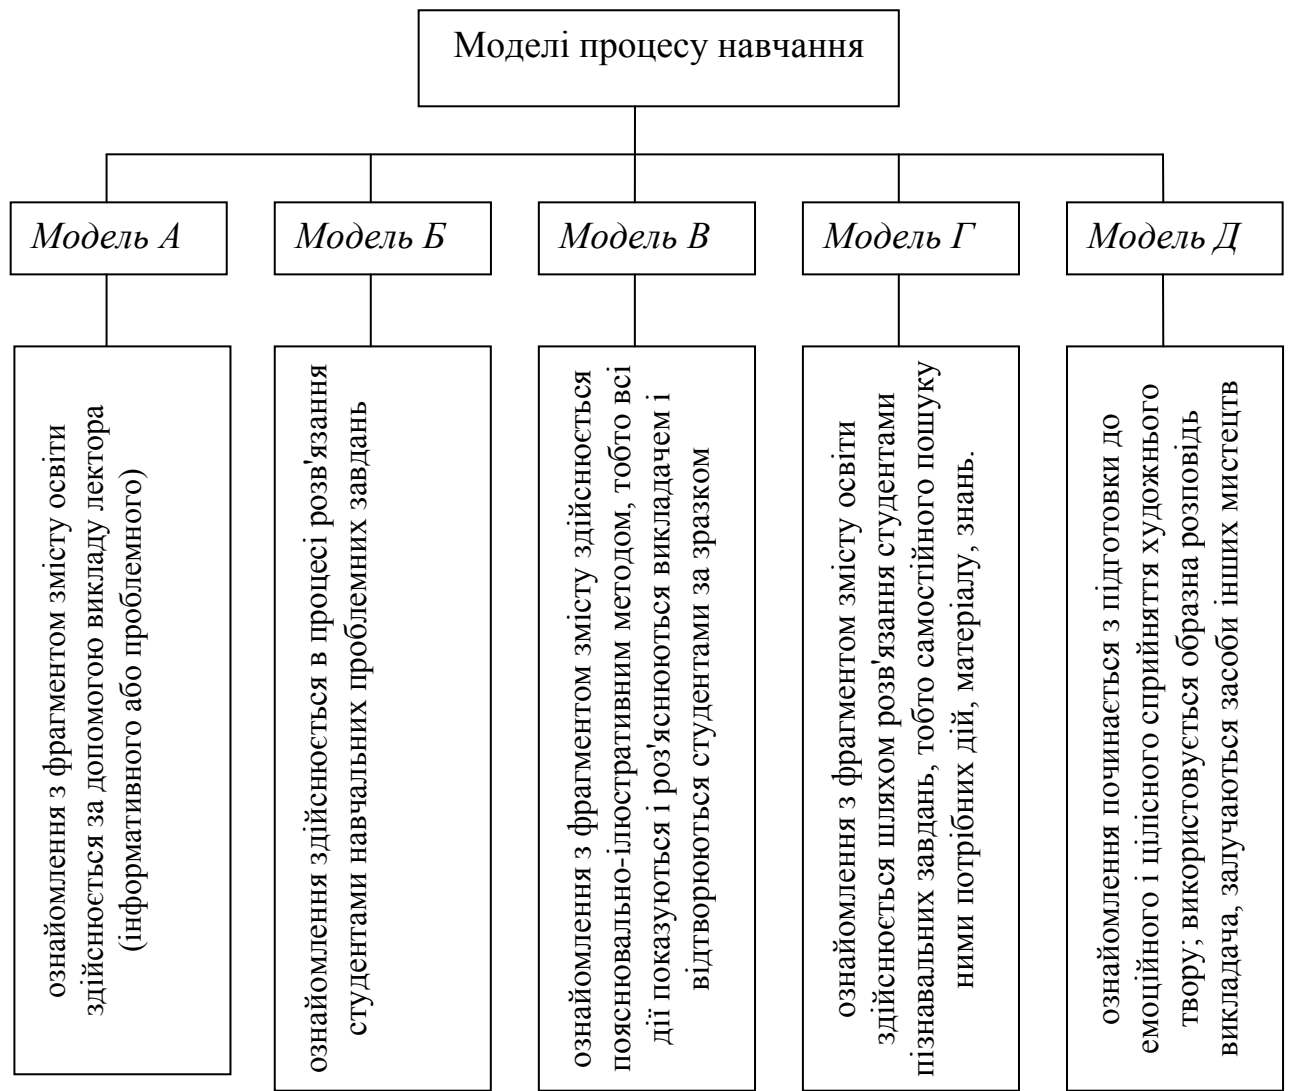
Моделі процесу навчання

*Модель А*

ознайомлення з фрагментом змісту освіти здійснюється за допомогою викладу лектора (інформативного або проблемного)

*Модель Б*

ознайомлення здійснюється в процесі розв'язання студентами навчальних проблемних завдань

*Модель В*

ознайомлення з фрагментом змісту здійснюється пояснювально-ілюстративним методом, тобто всі дії показуються і роз'яснюються викладачем і відтворюються студентами за зразком

*Модель Г*

ознайомлення з фрагментом змісту освіти здійснюється шляхом розв'язання студентами пізнавальних завдань, тобто самостійного пошуку ними потрібних дій, матеріалу, знань.

*Модель Д*

ознайомлення починається з підготовки до емоційного і цілісного сприйняття художнього твору; використовується образна розповідь викладача, залучаються засоби інших мистецтв